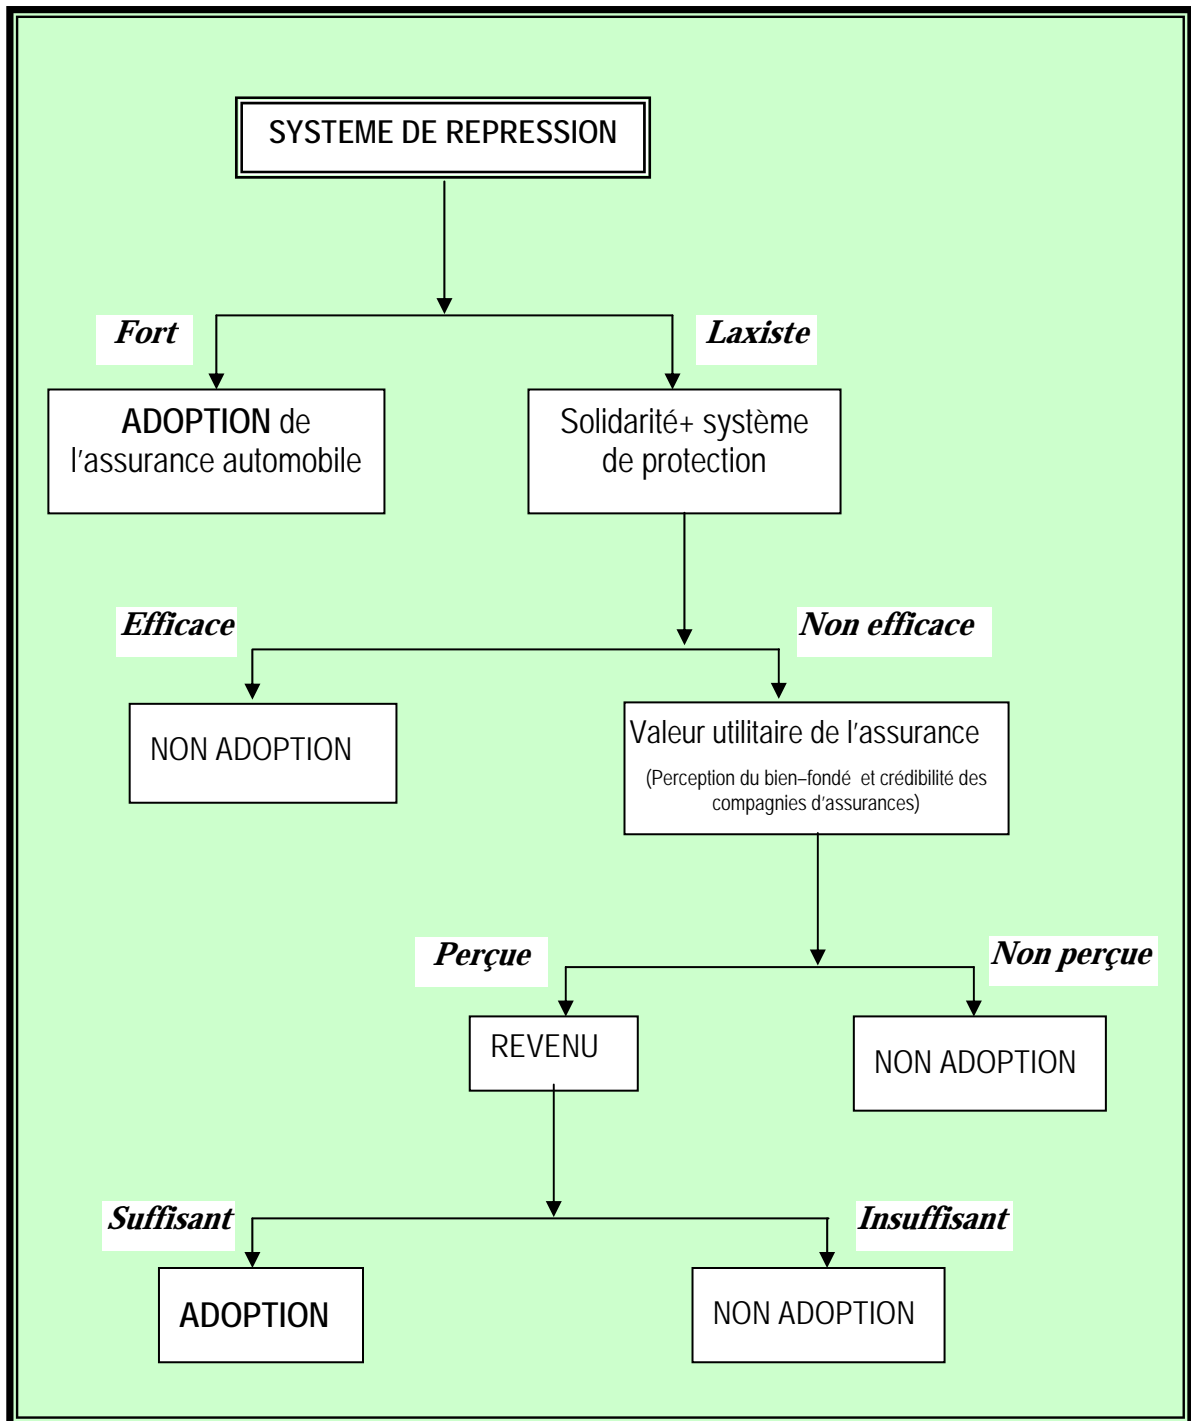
SYSTEME DE REPRESSION

Fort

Laxiste

ADOPTION de l'assurance automobile

Solidarité+ système de protection

Efficace

Non efficace

NON ADOPTION

Valeur utilitaire de l'assurance

(Perception du bien–fondé et crédibilité des compagnies d'assurances)

Perçue

Non perçue

REVENU

NON ADOPTION

Suffisant

Insuffisant

ADOPTION

NON ADOPTION